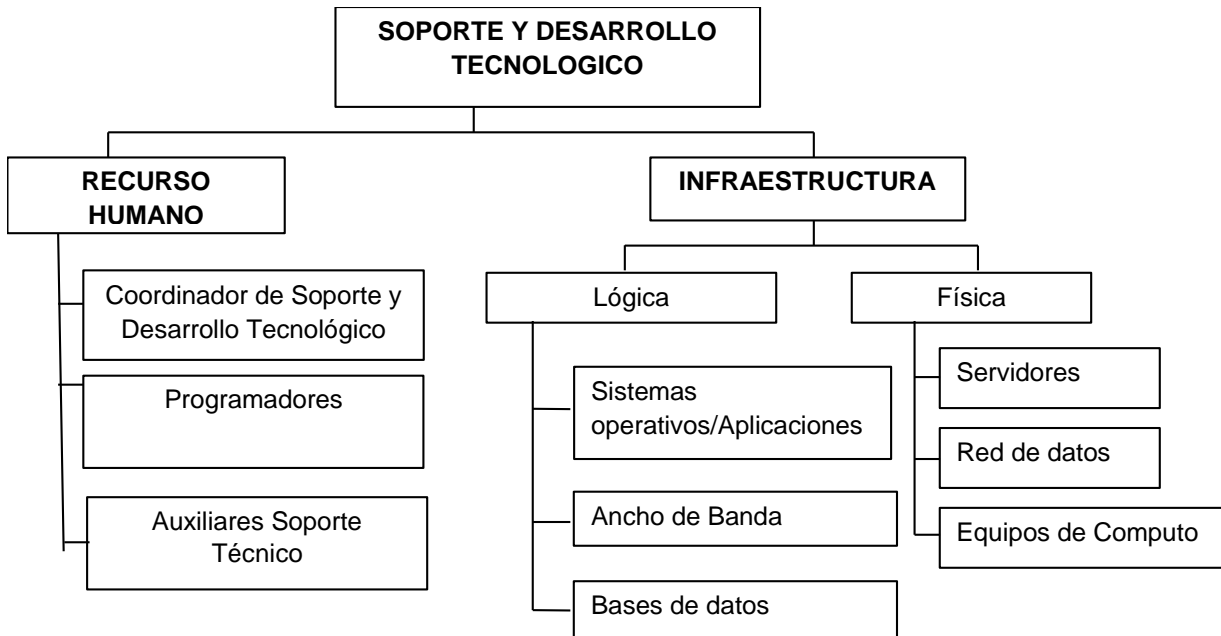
SOPORTE Y DESARROLLO TECNOLOGICO

RECURSO HUMANO

Coordinador de Soporte y Desarrollo Tecnológico

Programadores

Auxiliares Soporte Técnico

INFRAESTRUCTURA

Lógica

Sistemas operativos/Aplicaciones

Ancho de Banda

Bases de datos

Física

Servidores

Red de datos

Equipos de Computo